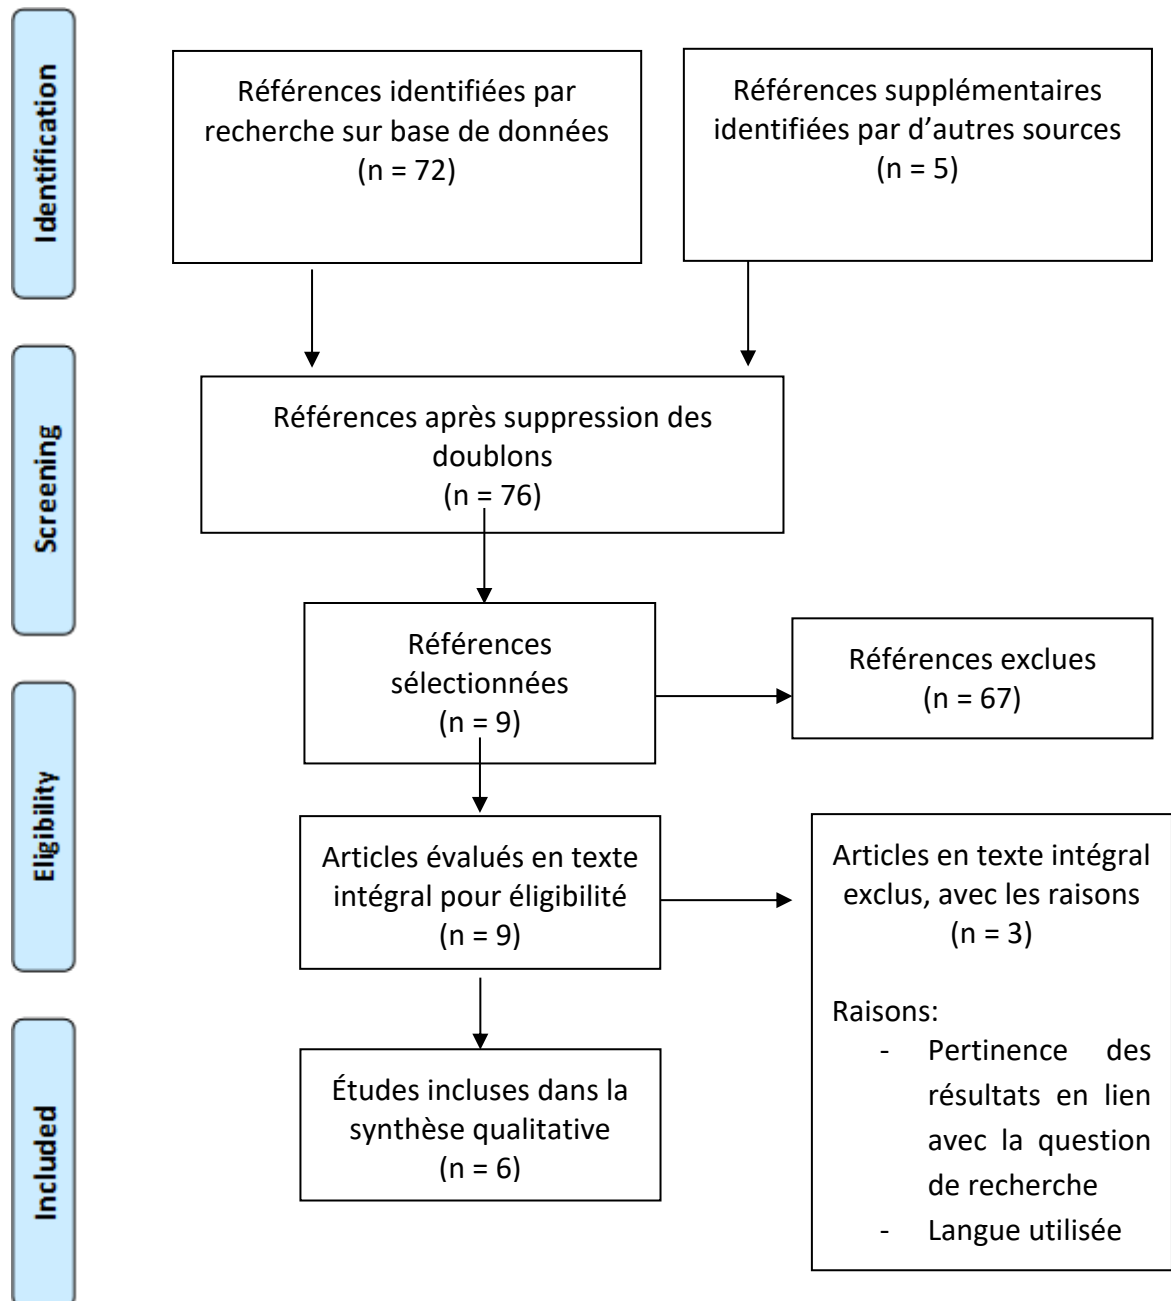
Identification

Références identifiées par recherche sur base de données (n = 72)

Références supplémentaires identifiées par d'autres sources (n = 5)

Screening

Références après suppression des doublons (n = 76)

Références sélectionnées (n = 9)

Références exclues (n = 67)

Eligibility

Articles évalués en texte intégral pour éligibilité (n = 9)

Articles en texte intégral exclus, avec les raisons (n = 3)

Raisons:
- Pertinence des résultats en lien avec la question de recherche
- Langue utilisée

Included

Études incluses dans la synthèse qualitative (n = 6)